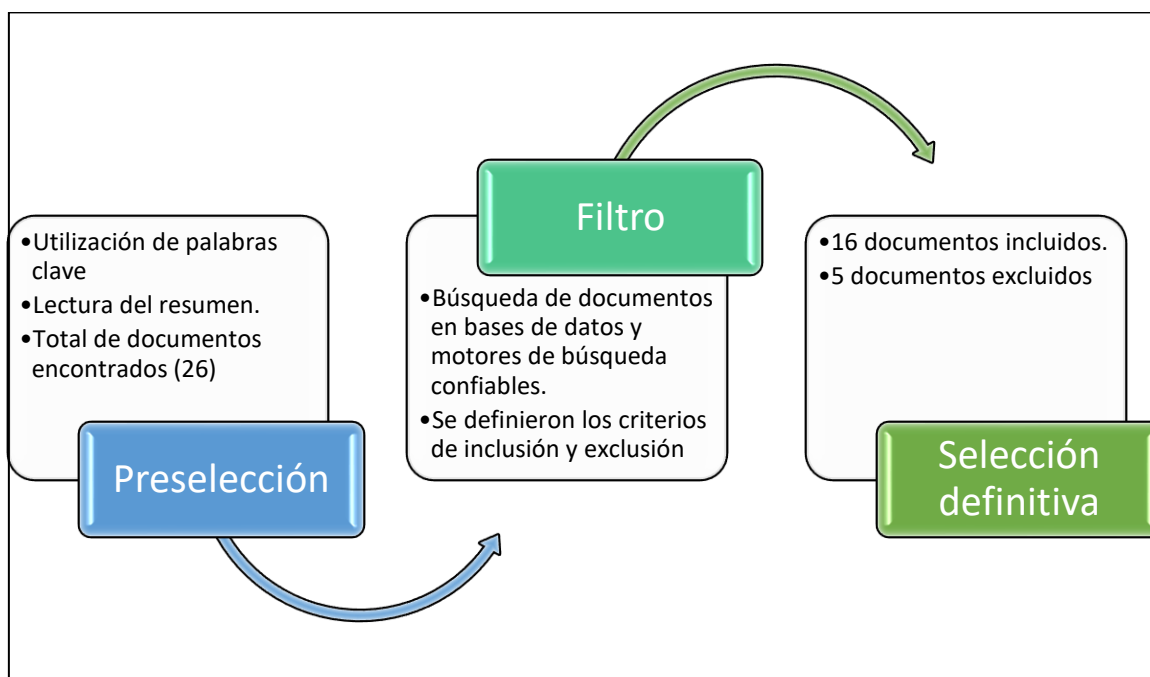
•Utilización de palabras clave
•Lectura del resumen.
•Total de documentos encontrados (26)

Preselección

Filtro

•Búsqueda de documentos en bases de datos y motores de búsqueda confiables.
•Se definieron los criterios de inclusión y exclusión

•16 documentos incluidos.
•5 documentos excluidos

Selección definitiva